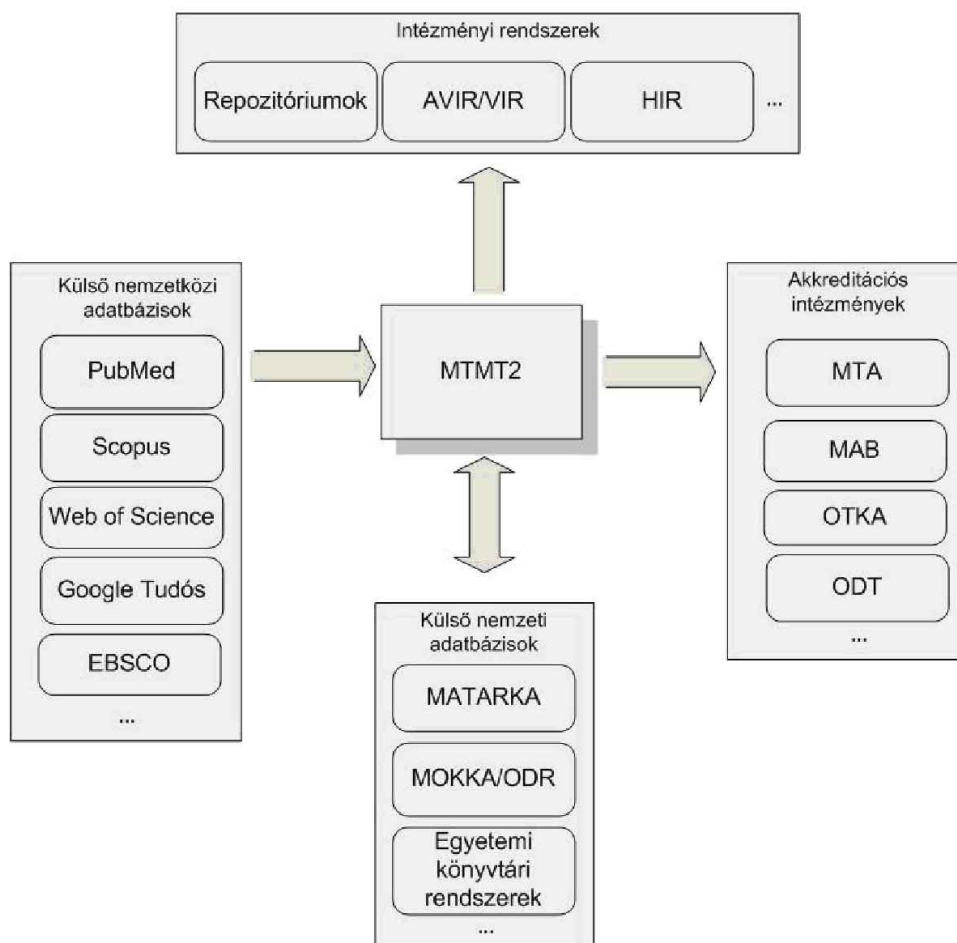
Intézményi rendszerek

Repozitóriumok

AVIR/VIR

HIR

...

Külső nemzetközi adatbázisok

PubMed

Scopus

Web of Science

Google Tudós

EBSCO

...

MTMT2

Akkreditációs intézmények

MTA

MAB

OTKA

ODT

...

Külső nemzeti adatbázisok

MATARKA

MOKKA/ODR

Egyetemi könyvtári rendszerek

...